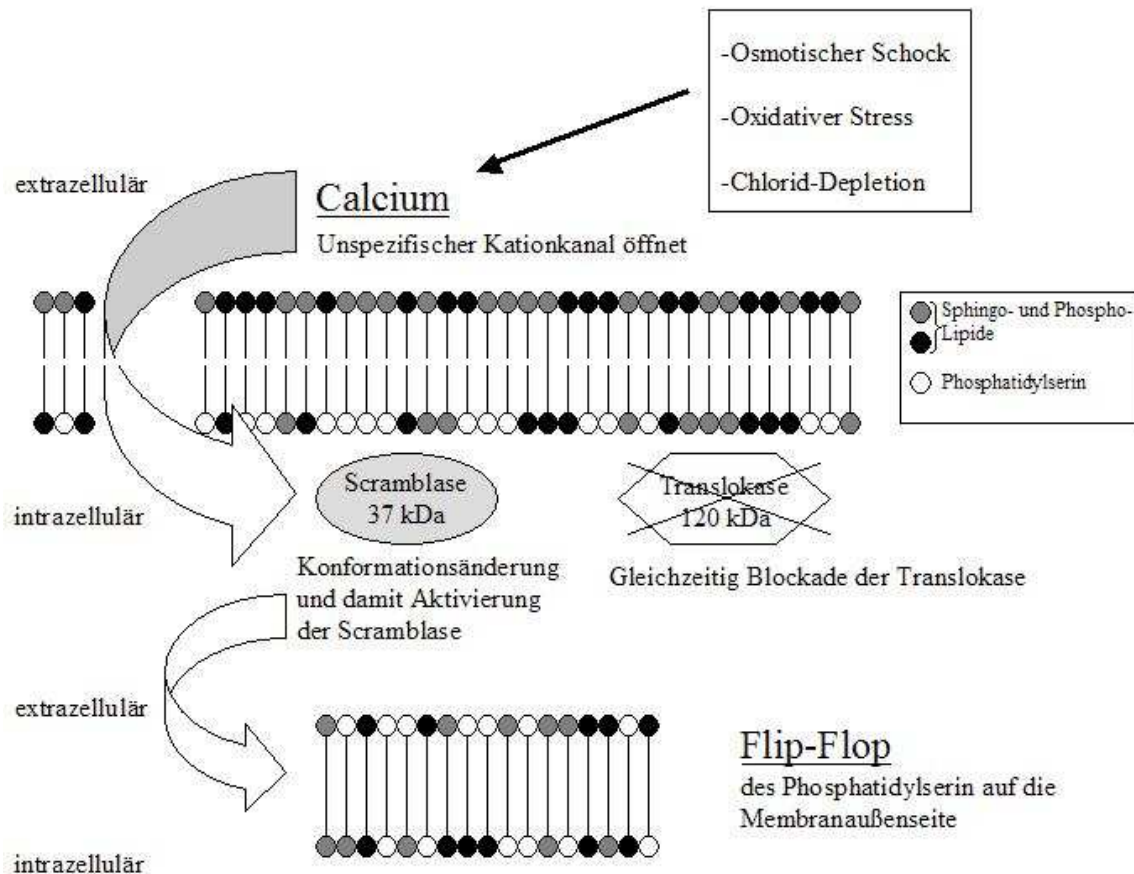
-Osmotischer Schock

-Oxidativer Stress

-Chlorid-Depletion

extrazellulär

Calcium

Unspezifischer Kationkanal öffnet

Sphingo- und Phospho-Lipide

Phosphatidylserin

intrazellulär

Scramblase 37 kDa

Translokase 120 kDa

Konformationsänderung und damit Aktivierung der Scramblase

Gleichzeitig Blockade der Translokase

extrazellulär

Flip-Flop

des Phosphatidylserin auf die Membranaußenseite

intrazellulär